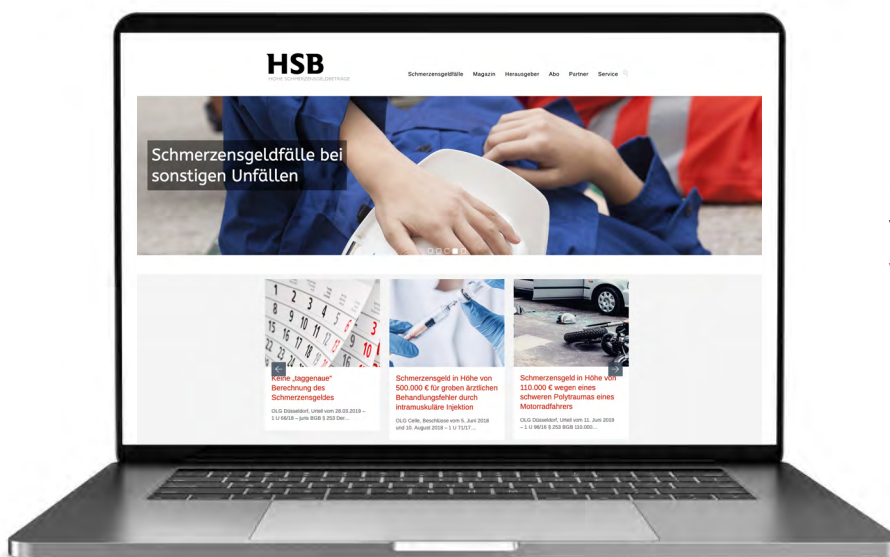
HSB
HOHE SCHMERZENSGELDBETRÄGE

Schmerzensgeldfälle Magazin Herausgeber Abo Partner Service

Schmerzensgeldfälle bei sonstigen Unfällen

Keine „taggenaue" Berechnung des Schmerzensgeldes

OLG Düsseldorf, Urteil vom 28.03.2019 – 1 U 66/18 – juris BGB § 253 Der...

Schmerzensgeld in Höhe von 500.000 € für groben ärztlichen Behandlungsfehler durch intramuskuläre Injektion

OLG Celle, Beschlüsse vom 5. Juni 2018 und 10. August 2018 – 1 U 71/17...

Schmerzensgeld in Höhe von 110.000 € wegen eines schweren Polytraumas eines Motorradfahrers

OLG Düsseldorf, Urteil vom 11. Juni 2019 – 1 U 98/16 § 253 BGB 110.000...